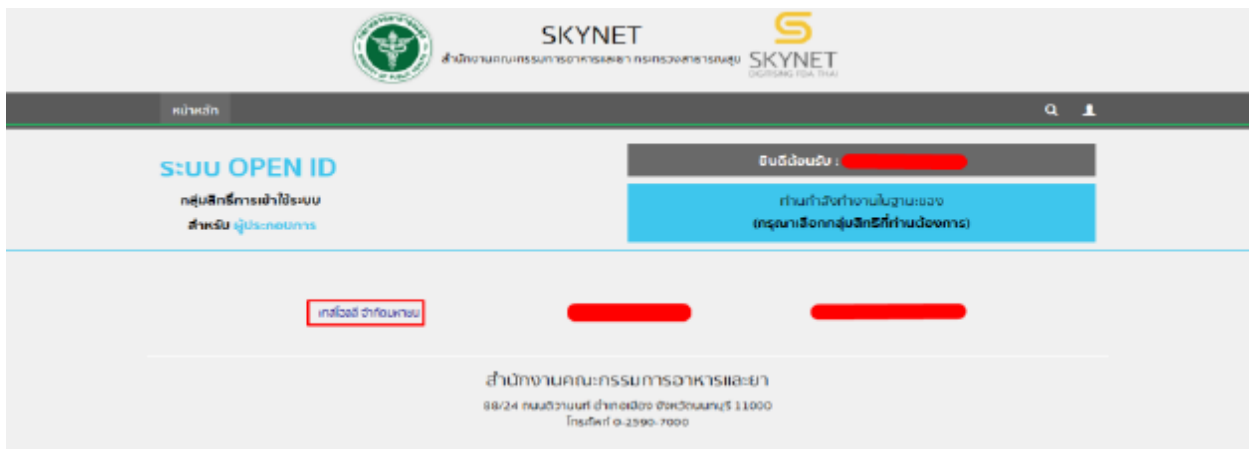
SKYNET
สำนักงานคณะกรรมการอาหารและยา กระทรวงสาธารณสุข

SKYNET
DIGITISING FDA THAI

หน้าหลัก

ระบบ OPEN ID
กลุ่มสิทธิ์การเข้าใช้ระบบ
สำหรับ ผู้ประกอบการ

ยินดีต้อนรับ :

ท่านกำลังทำงานในฐานะของ
(กรุณาเลือกกลุ่มสิทธิ์ที่ท่านต้องการ)

เกสโวลล์ จำกัดมหาชน

สำนักงานคณะกรรมการอาหารและยา
88/24 ถนนติวานนท์ อำเภอเมือง จังหวัดนนทบุรี 11000
โทรศัพท์ 0-2590-7000